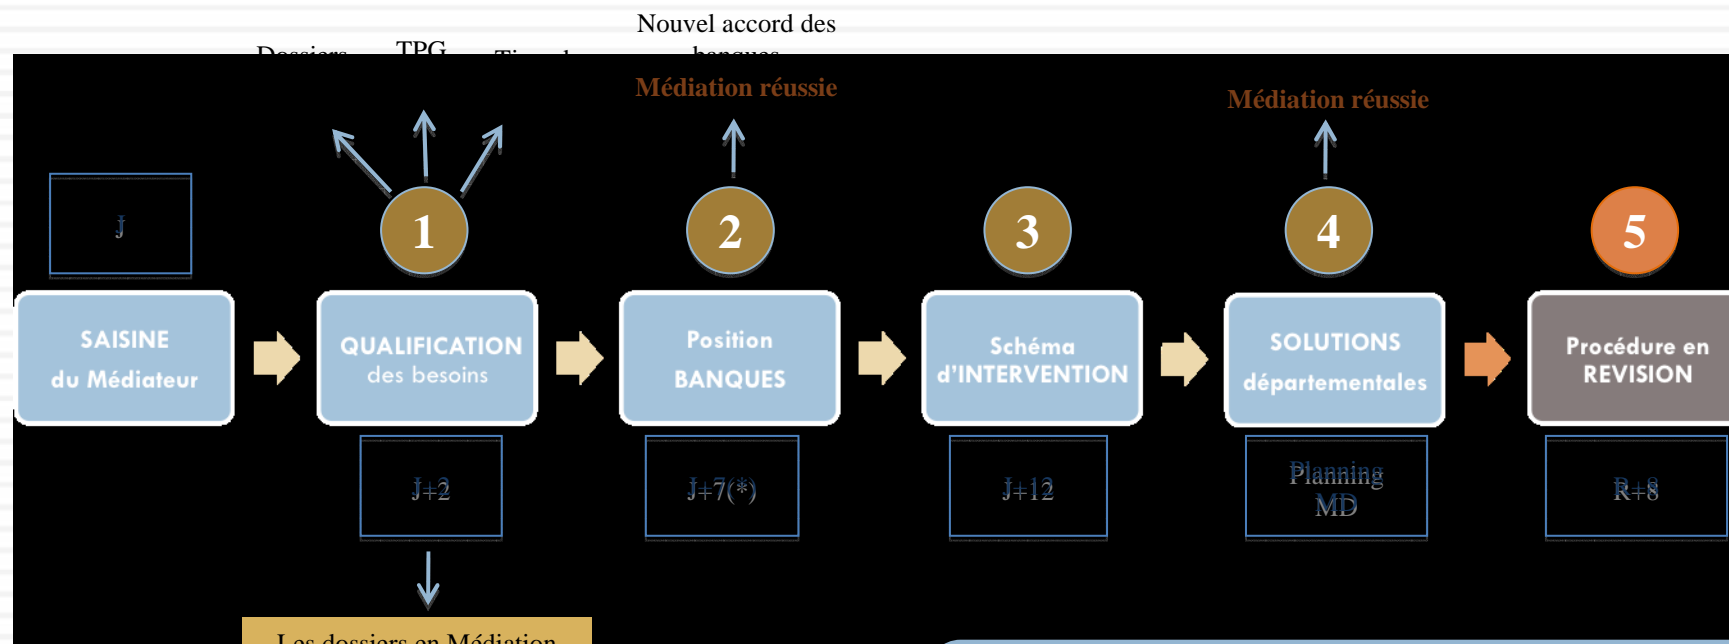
Nouvel accord des banques

Dossiers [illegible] TPG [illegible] Tiers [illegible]

Médiation réussie

Médiation réussie

J

1

2

3

4

5

SAISINE du Médiateur

QUALIFICATION des besoins

Position BANQUES

Schéma d'INTERVENTION

SOLUTIONS départementales

Procédure en REVISION

J+2

J+7(*)

J+12

Planning MD

R+8

Les dossiers en Médiation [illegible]